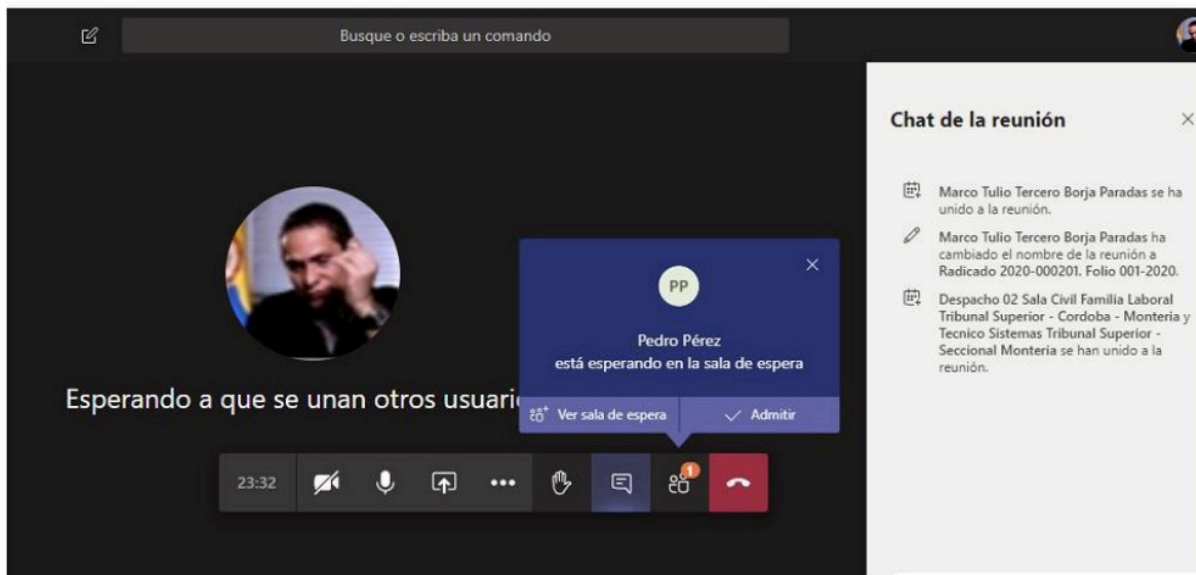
Busque o escriba un comando

Esperando a que se unan otros usuari

PP

Pedro Pérez
está esperando en la sala de espera

Ver sala de espera

Admitir

23:32

1

Chat de la reunión

Marco Tulio Tercero Borja Paradas se ha unido a la reunión.

Marco Tulio Tercero Borja Paradas ha cambiado el nombre de la reunión a Radicado 2020-000201. Folio 001-2020.

Despacho 02 Sala Civil Familia Laboral Tribunal Superior - Cordoba - Monteria y Tecnico Sistemas Tribunal Superior - Seccional Monteria se han unido a la reunión.